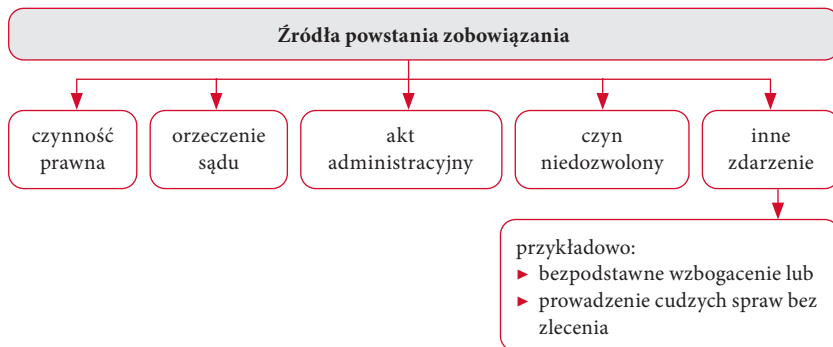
Źródła powstania zobowiązania

czynność prawna

orzeczenie sądu

akt administracyjny

czyn niedozwolony

inne zdarzenie

przykładowo:
► bezpodstawne wzbogacenie lub
► prowadzenie cudzych spraw bez zlecenia